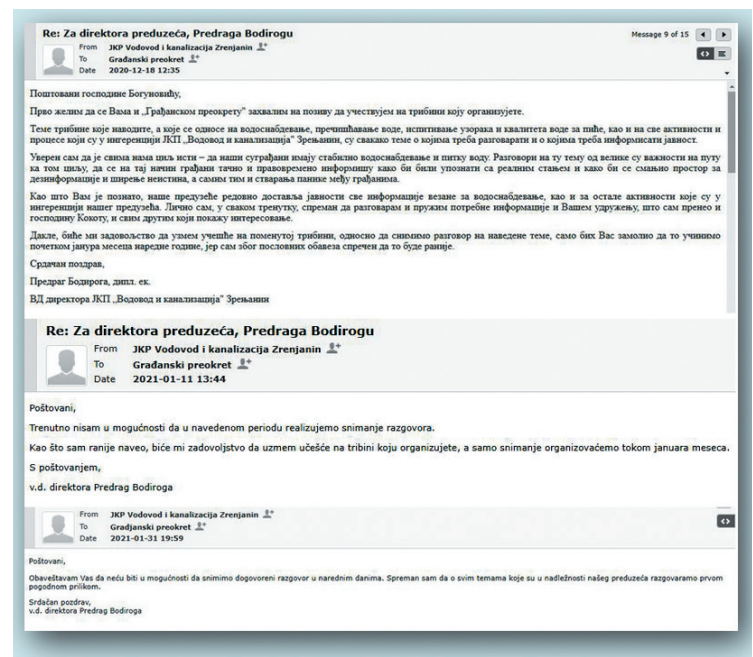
Re: Za direktora preduzeća, Predraga Bodirogu
Message 9 of 15
From JKP Vodovod i kanalizacija Zrenjanin
To Građanski preokret
Date 2020-12-18 12:35

Поштовани господине Богуновићу,

Прво желим да се Вама и „Грађанском преокрету" захвалим на позиву да учествујем на трибини коју организујете.

Теме трибине које наводите, а које се односе на водоснабдевање, пречишћавање воде, испитивање узорака и квалитета воде за пиће, као и на све активности и процесе који су у ингеренцији ЈКП „Водовод и канализација" Зрењанин, су свакако теме о којима треба разговарати и о којима треба информисати јавност.

Уверен сам да је свима нама циљ исти – да наши суграђани имају стабилно водоснабдевање и питку воду. Разговори на ту тему од велике су важности на путу ка том циљу, да се на тај начин грађани тачно и правовремено информишу како би били упознати са реалним стањем и како би се смањио простор за дезинформације и ширење неистина, а самим тим и стварања панике међу грађанима.

Као што Вам је познато, наше предузеће редовно доставља јавности све информације везане за водоснабдевање, као и за остале активности које су у ингеренцији нашег предузећа. Лично сам, у сваком тренутку, спреман да разговарам и пружим потребне информације и Вашем удружењу, што сам пренео и господину Кокоту, и свим другим који покажу интересовање.

Дакле, биће ми задовољство да узмем учешће на поменутој трибини, односно да снимимо разговор на наведене теме, само бих Вас замолио да то учинимо почетком јануара месеца наредне године, јер сам због пословних обавеза спречен да то буде раније.

Срдачан поздрав,

Предраг Бодирога, дипл. ек.

ВД директора ЈКП „Водовод и канализација" Зрењанин

Re: Za direktora preduzeća, Predraga Bodirogu
From JKP Vodovod i kanalizacija Zrenjanin
To Građanski preokret
Date 2021-01-11 13:44

Poštovani,

Trenutno nisam u mogućnosti da u navedenom periodu realizujemo snimanje razgovora.

Kao što sam ranije naveo, biće mi zadovoljstvo da uzmem učešće na tribini koju organizujete, a samo snimanje organizovaćemo tokom januara meseca.

S poštovanjem,

v.d. direktora Predrag Bodiroga

From JKP Vodovod i kanalizacija Zrenjanin
To Gradjanski preokret
Date 2021-01-31 19:59

Poštovani,

Obaveštavam Vas da neću biti u mogućnosti da snimimo dogovoreni razgovor u narednim danima. Spreman sam da o svim temama koje su u nadležnosti našeg preduzeća razgovaramo prvom pogodnom prilikom.

Srdačan pozdrav,
v.d. direktora Predrag Bodiroga